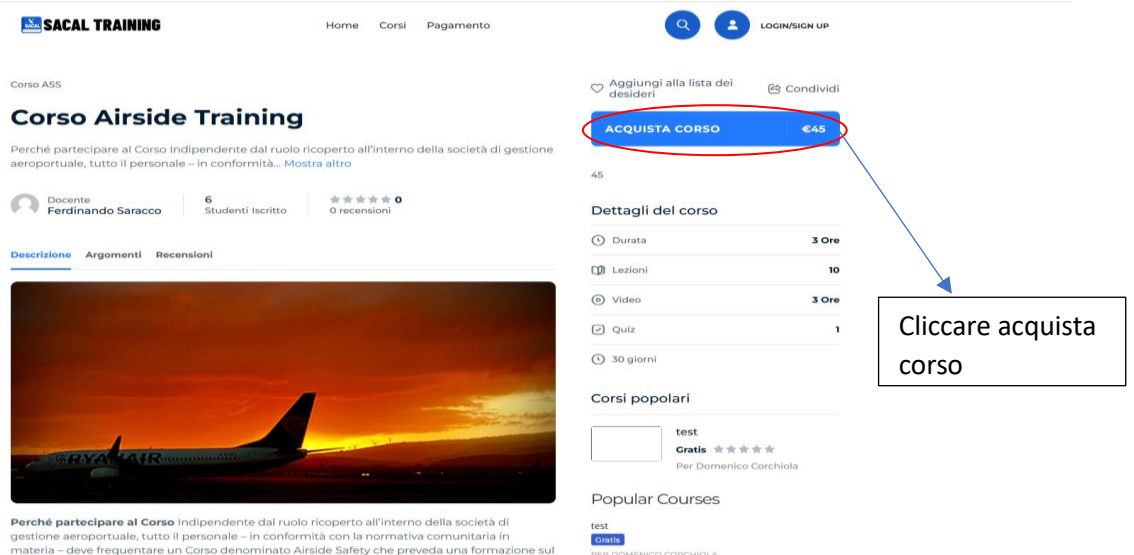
SACAL SACAL TRAINING

Home Corsi Pagamento

LOGIN/SIGN UP

Corso ASS

Corso Airside Training

Perché partecipare al Corso Indipendente dal ruolo ricoperto all'interno della società di gestione aeroportuale, tutto il personale – in conformità... Mostra altro

Docente
Ferdinando Saracco

6
Studenti Iscritto

0
0 recensioni

Descrizione Argomenti Recensioni

RYANAIR

Perché partecipare al Corso Indipendente dal ruolo ricoperto all'interno della società di gestione aeroportuale, tutto il personale – in conformità con la normativa comunitaria in materia – deve frequentare un Corso denominato Airside Safety che preveda una formazione sul

Aggiungi alla lista dei desideri

Condividi

ACQUISTA CORSO €45

45

Dettagli del corso

| Durata | 3 Ore |
|---|---|
| Lezioni | 10 |
| Video | 3 Ore |
| Quiz | 1 |
| 30 giorni | |

Corsi popolari

test
Gratis
Per Domenico Corchiola

Popular Courses

test
Gratis
PER DOMENICO CORCHIOLA

Cliccare acquista corso